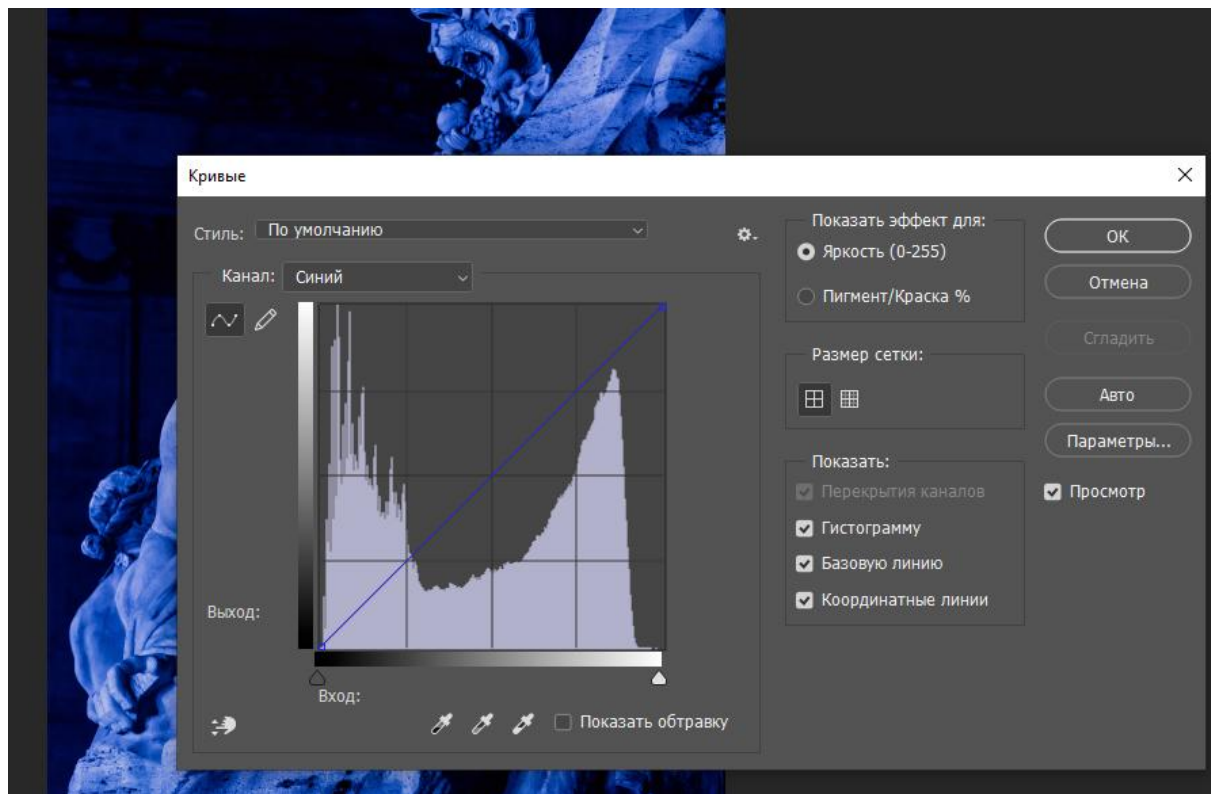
Кривые

Стиль: По умолчанию

Канал: Синий

Выход:

Вход:

Показать обтравку

Показать эффект для:
Яркость (0-255)
Пигмент/Краска %

Размер сетки:

Показать:
Перекрытия каналов
Гистограмму
Базовую линию
Координатные линии

OK
Отмена
Сгладить
Авто
Параметры...
Просмотр